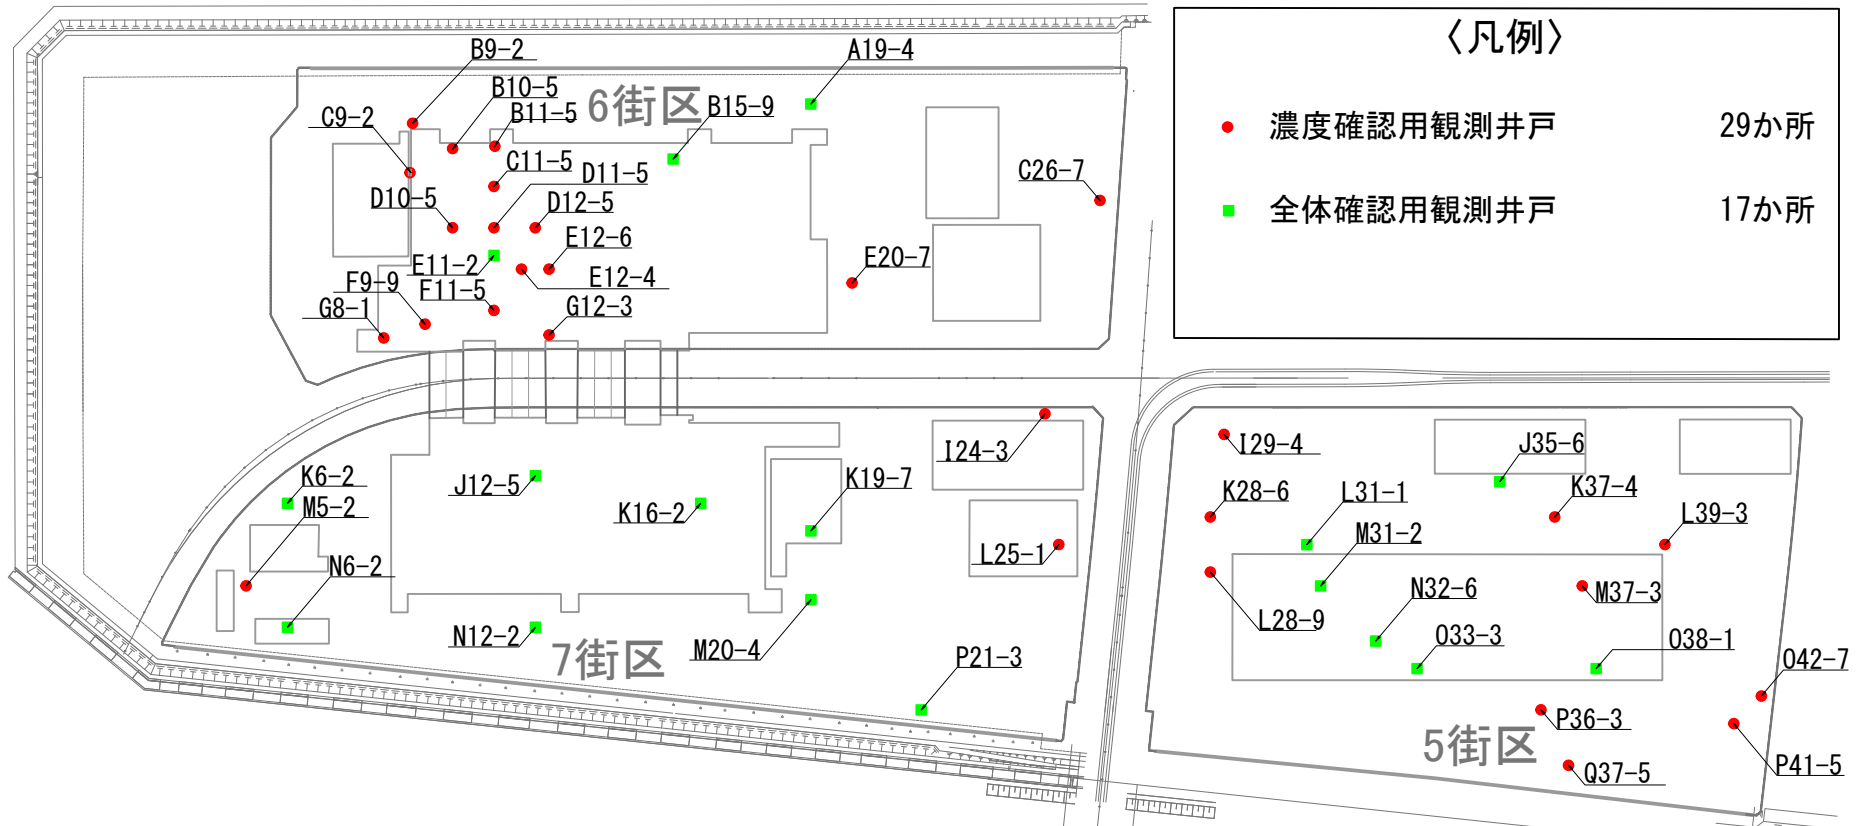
〈凡例〉

濃度確認用観測井戸 29か所

全体確認用観測井戸 17か所

6街区

B9-2
A19-4
B10-5
B11-5
B15-9
C9-2
C11-5
D11-5
C26-7
D10-5
D12-5
E12-6
E11-2
E12-4
E20-7
F9-9
F11-5
G8-1
G12-3

7街区

I24-3
K6-2
J12-5
K19-7
M5-2
K16-2
L25-1
N6-2
N12-2
M20-4
P21-3

5街区

I29-4
J35-6
K28-6
L31-1
K37-4
L39-3
M31-2
N32-6
M37-3
L28-9
O33-3
O38-1
O42-7
P36-3
Q37-5
P41-5